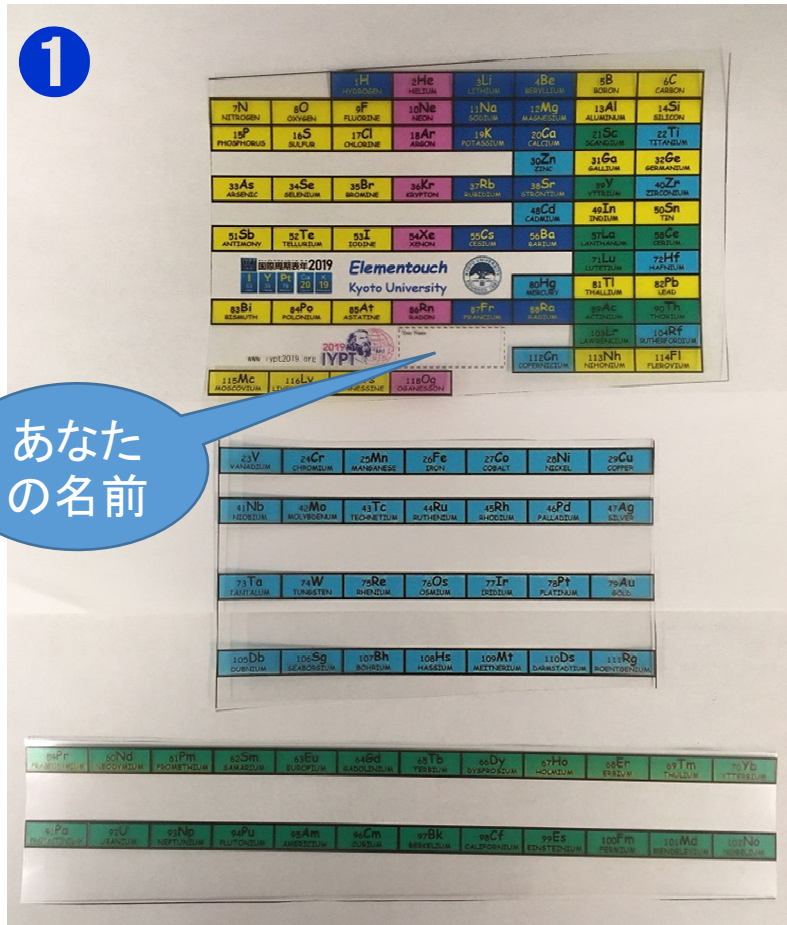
1

1H HYDROGEN | 2He HELIUM | 3Li LITHIUM | 4Be BERYLLIUM | 5B BORON | 6C CARBON
7N NITROGEN | 8O OXYGEN | 9F FLUORINE | 10Ne NEON | 11Na SODIUM | 12Mg MAGNESIUM | 13Al ALUMINUM | 14Si SILICON
15P PHOSPHORUS | 16S SULFUR | 17Cl CHLORINE | 18Ar ARGON | 19K POTASSIUM | 20Ca CALCIUM | 21Sc SCANDIUM | 22Ti TITANIUM
30Zn ZINC | 31Ga GALLIUM | 32Ge GERMANIUM
33As ARSENIC | 34Se SELENIUM | 35Br BROMINE | 36Kr KRYPTON | 37Rb RUBIDIUM | 38Sr STRONTIUM | 39Y YTTRIUM | 40Zr ZIRCONIUM
48Cd CADMIUM | 49In INDIUM | 50Sn TIN
51Sb ANTIMONY | 52Te TELLURIUM | 53I IODINE | 54Xe XENON | 55Cs CESIUM | 56Ba BARIUM | 57La LANTHANUM | 58Ce CERIUM
国際周期表年2019 | Elementouch Kyoto University | 71Lu LUTETIUM | 72Hf HAFNIUM
80Hg MERCURY | 81Tl THALLIUM | 82Pb LEAD
83Bi BISMUTH | 84Po POLONIUM | 85At ASTATINE | 86Rn RADON | 87Fr FRANCIUM | 88Ra RADIUM | 89Ac ACTINIUM | 90Th THORIUM
103Lr LAWRENCIUM | 104Rf RUTHERFORDIUM
www.iypt2019.org 2019 IYPT | Your Name | 112Cn COPERNICIUM | 113Nh NIHONIUM | 114Fl FLEROVIUM
115Mc MOSCOVIUM | 116Lv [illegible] | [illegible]ts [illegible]NESSINE | 118Og OGANESSON

あなたの名前

23V VANADIUM | 24Cr CHROMIUM | 25Mn MANGANESE | 26Fe IRON | 27Co COBALT | 28Ni NICKEL | 29Cu COPPER
41Nb NIOBIUM | 42Mo MOLYBDENUM | 43Tc TECHNETIUM | 44Ru RUTHENIUM | 45Rh RHODIUM | 46Pd PALLADIUM | 47Ag SILVER
73Ta TANTALUM | 74W TUNGSTEN | 75Re RHENIUM | 76Os OSMIUM | 77Ir IRIDIUM | 78Pt PLATINUM | 79Au GOLD
105Db DUBNIUM | 106Sg SEABORGIUM | 107Bh BOHRIUM | 108Hs HASSIUM | 109Mt MEITNERIUM | 110Ds DARMSTADTIUM | 111Rg ROENTGENIUM

59Pr PRASEODYMIUM | 60Nd NEODYMIUM | 61Pm PROMETHIUM | 62Sm SAMARIUM | 63Eu EUROPIUM | 64Gd GADOLINIUM | 65Tb TERBIUM | 66Dy DYSPROSIUM | 67Ho HOLMIUM | 68Er ERBIUM | 69Tm THULIUM | 70Yb YTTERBIUM
91Pa PROTACTINIUM | 92U URANIUM | 93Np NEPTUNIUM | 94Pu PLUTONIUM | 95Am AMERICIUM | 96Cm CURIUM | 97Bk BERKELIUM | 98Cf CALIFORNIUM | 99Es EINSTEINIUM | 100Fm FERMIUM | 101Md MENDELEVIUM | 102No NOBELIUM